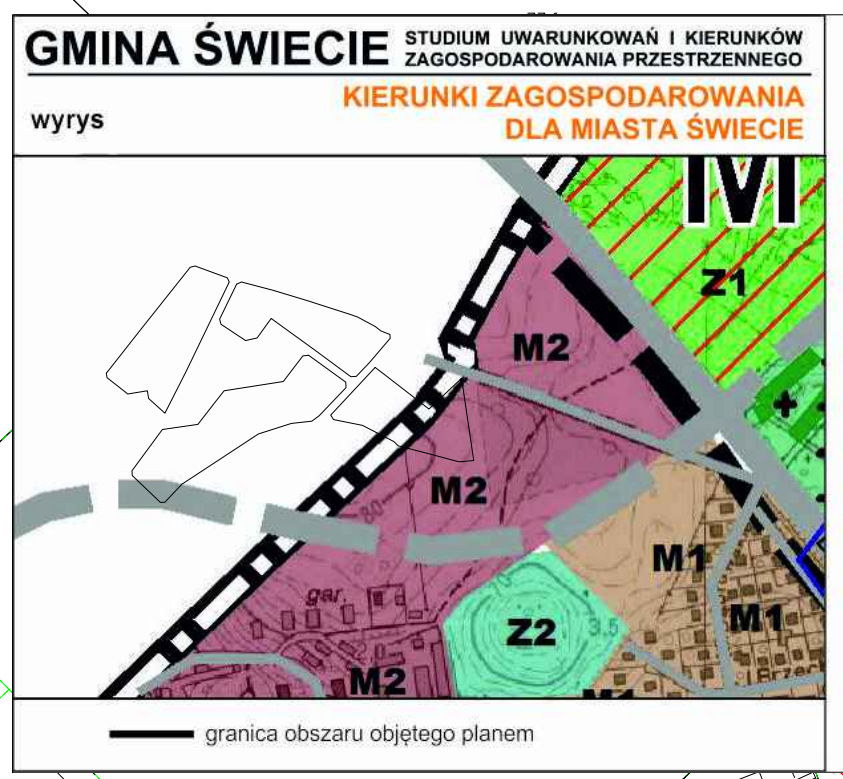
GMINA ŚWIECIE STUDIUM UWARUNKOWAŃ I KIERUNKÓW ZAGOSPODAROWANIA PRZESTRZENNEGO

wyrys

KIERUNKI ZAGOSPODAROWANIA DLA MIASTA ŚWIECIE

M

Z1

M2

M2

80

M1

M1

gar.

Z2

3.5

M2

granica obszaru objętego planem